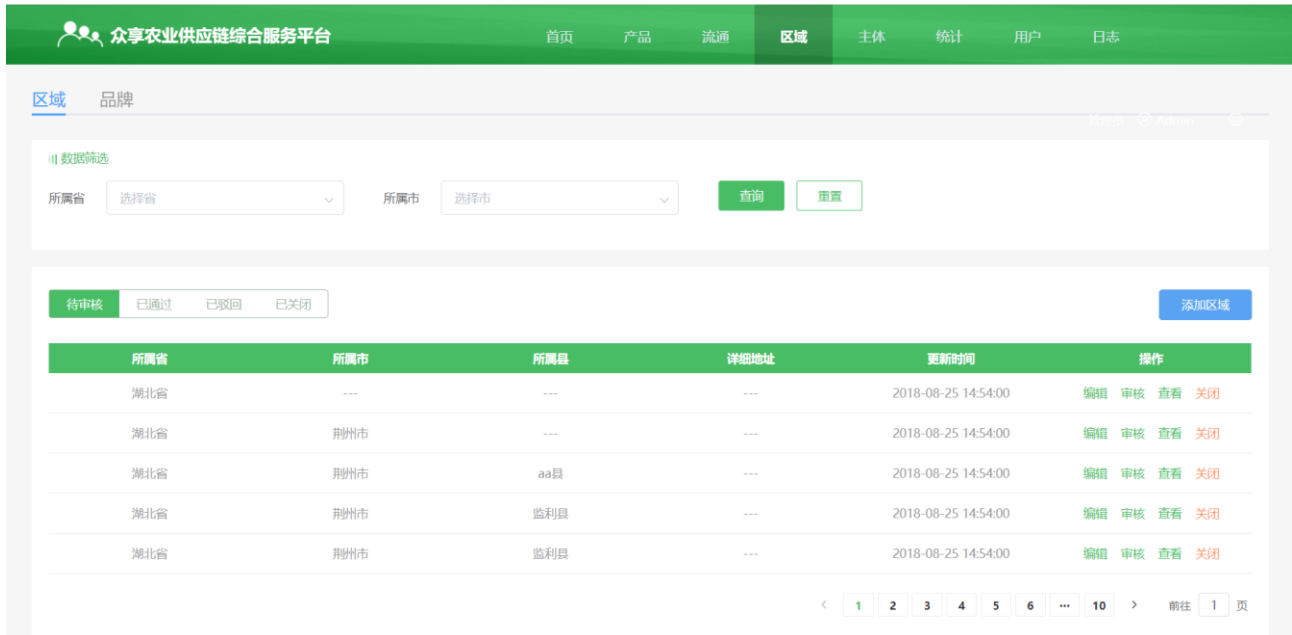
众享农业供应链综合服务平台

首页 产品 流通 区域 主体 统计 用户 日志

区域 品牌

数据筛选

所属省 选择省 所属市 选择市 查询 重置

待审核 已通过 已驳回 已关闭

添加区域

| 所属省 | 所属市 | 所属县 | 详细地址 | 更新时间 | 操作 |
|---|---|---|---|---|---|
| 湖北省 | --- | --- | --- | 2018-08-25 14:54:00 | 编辑 审核 查看 关闭 |
| 湖北省 | 荆州市 | --- | --- | 2018-08-25 14:54:00 | 编辑 审核 查看 关闭 |
| 湖北省 | 荆州市 | aa县 | --- | 2018-08-25 14:54:00 | 编辑 审核 查看 关闭 |
| 湖北省 | 荆州市 | 监利县 | --- | 2018-08-25 14:54:00 | 编辑 审核 查看 关闭 |
| 湖北省 | 荆州市 | 监利县 | --- | 2018-08-25 14:54:00 | 编辑 审核 查看 关闭 |

< 1 2 3 4 5 6 ··· 10 > 前往 1 页